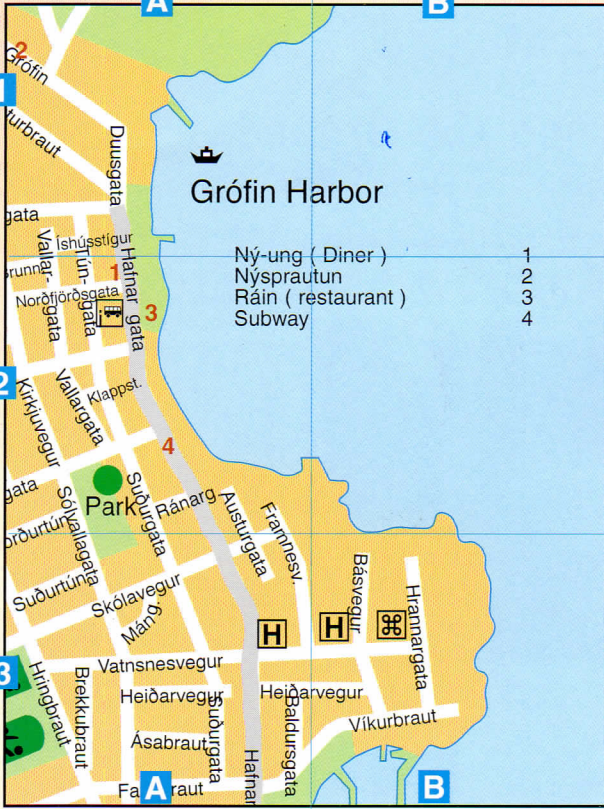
A
B
2
Grófin
1
urbraut
Duusgata
Grófin Harbor
gata
Íshússtígur
Vallar-
Túngata
runnar
Hafnargata
1
Norðfjörðsgata
3
Ný-ung ( Diner ) 1
Nýspautun 2
Ráin ( restaurant ) 3
Subway 4
2
Kirkjuvegur
Vallargata
Klappst.
4
gata
Sólvallagata
Park
Suðurgata
Ránarg.
Austurgata
Framnesv.
orðurtún
Suðurtún
Skólavegur
Máng.
Básvegur
Hrannargata
H
H
3
Hringbraut
Brekkubraut
Vatnsnesvegur
Heiðarvegur
Heiðarvegur
Baldursgata
Víkurbraut
Ásabraut
Suðurgata
Hafnar
Fa
A
raut
B